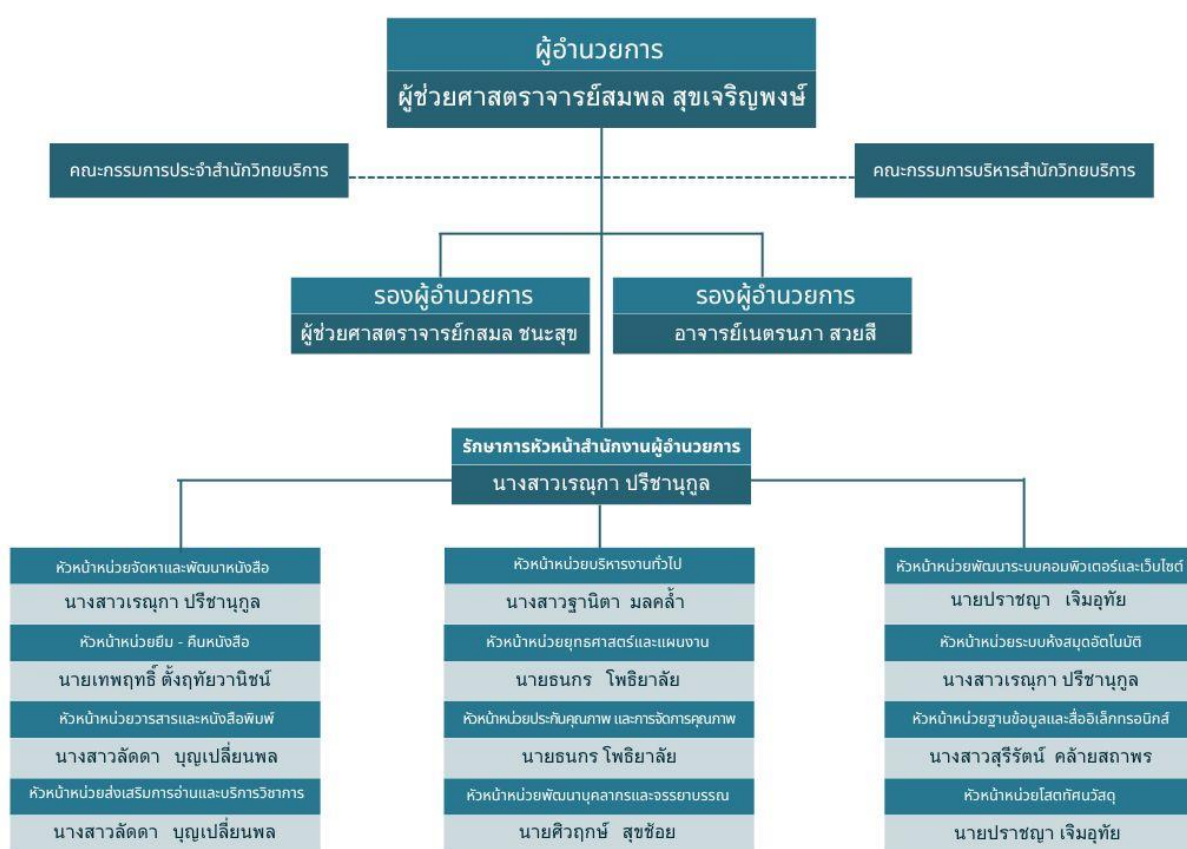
ผู้อำนวยการ
ผู้ช่วยศาสตราจารย์สมพล สุขเจริญพงษ์

คณะกรรมการประจำสำนักวิทยบริการ

คณะกรรมการบริหารสำนักวิทยบริการ

รองผู้อำนวยการ
ผู้ช่วยศาสตราจารย์กสมล ชนะสุข

รองผู้อำนวยการ
อาจารย์เนตรนภา สวยสี

รักษาการหัวหน้าสำนักงานผู้อำนวยการ
นางสาวเรณุกา ปรีชานุกูล

หัวหน้าหน่วยจัดหาและพัฒนาหนังสือ
นางสาวเรณุกา ปรีชานุกูล
หัวหน้าหน่วยยืม - คืนหนังสือ
นายเทพฤทธิ์ ตั้งฤทัยวานิชน์
หัวหน้าหน่วยวารสารและหนังสือพิมพ์
นางสาวลัดดา บุญเปลี่ยนพล
หัวหน้าหน่วยส่งเสริมการอ่านและบริการวิชาการ
นางสาวลัดดา บุญเปลี่ยนพล

หัวหน้าหน่วยบริหารงานทั่วไป
นางสาวฐานิตา มลคล้ำ
หัวหน้าหน่วยยุทธศาสตร์และแผนงาน
นายธนกร โพธิยาลัย
หัวหน้าหน่วยประกันคุณภาพ และการจัดการคุณภาพ
นายธนกร โพธิยาลัย
หัวหน้าหน่วยพัฒนาบุคลากรและจรรยาบรรณ
นายศิวฤกษ์ สุขช้อย

หัวหน้าหน่วยพัฒนาระบบคอมพิวเตอร์และเว็บไซต์
นายปราชญา เจิมอุทัย
หัวหน้าหน่วยระบบห้องสมุดอัตโนมัติ
นางสาวเรณุกา ปรีชานุกูล
หัวหน้าหน่วยฐานข้อมูลและสื่ออิเล็กทรอนิกส์
นางสาวสุรีรัตน์ คล้ายสถาพร
หัวหน้าหน่วยโสตทัศนวัสดุ
นายปราชญา เจิมอุทัย